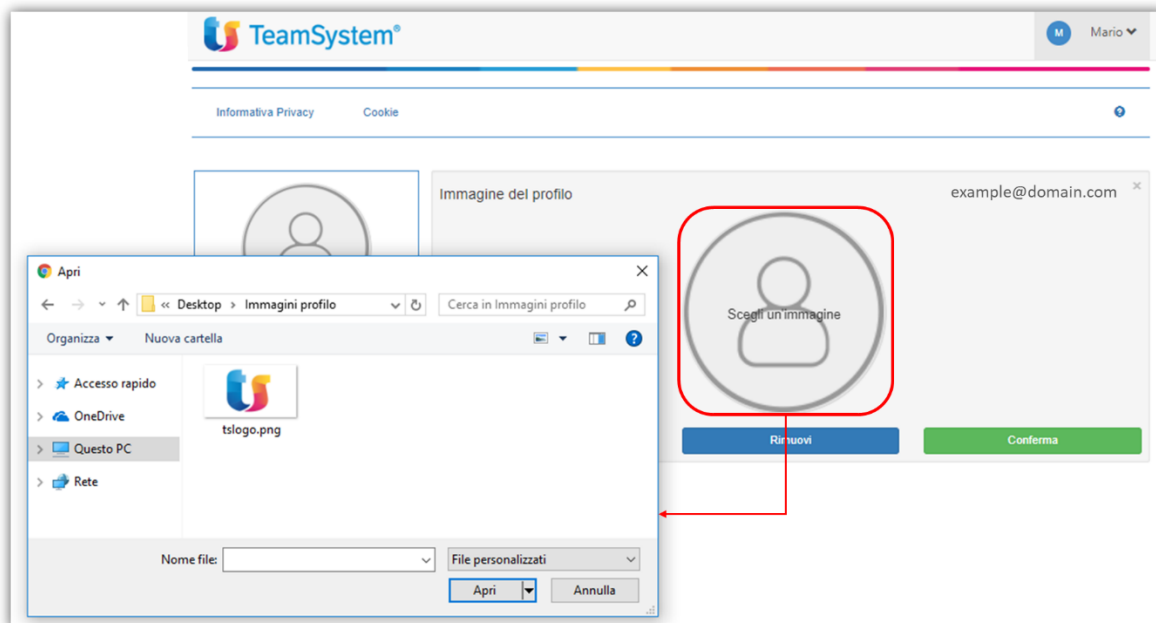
TeamSystem®

M Mario

Informativa Privacy Cookie

Immagine del profilo

example@domain.com

×

Scegli un'immagine

Rimuovi

Conferma

Apri

×

« Desktop › Immagini profilo

Cerca in Immagini profilo

Organizza ▾

Nuova cartella

?

Accesso rapido

OneDrive

Questo PC

Rete

tslogo.png

Nome file:

File personalizzati

Apri

Annulla